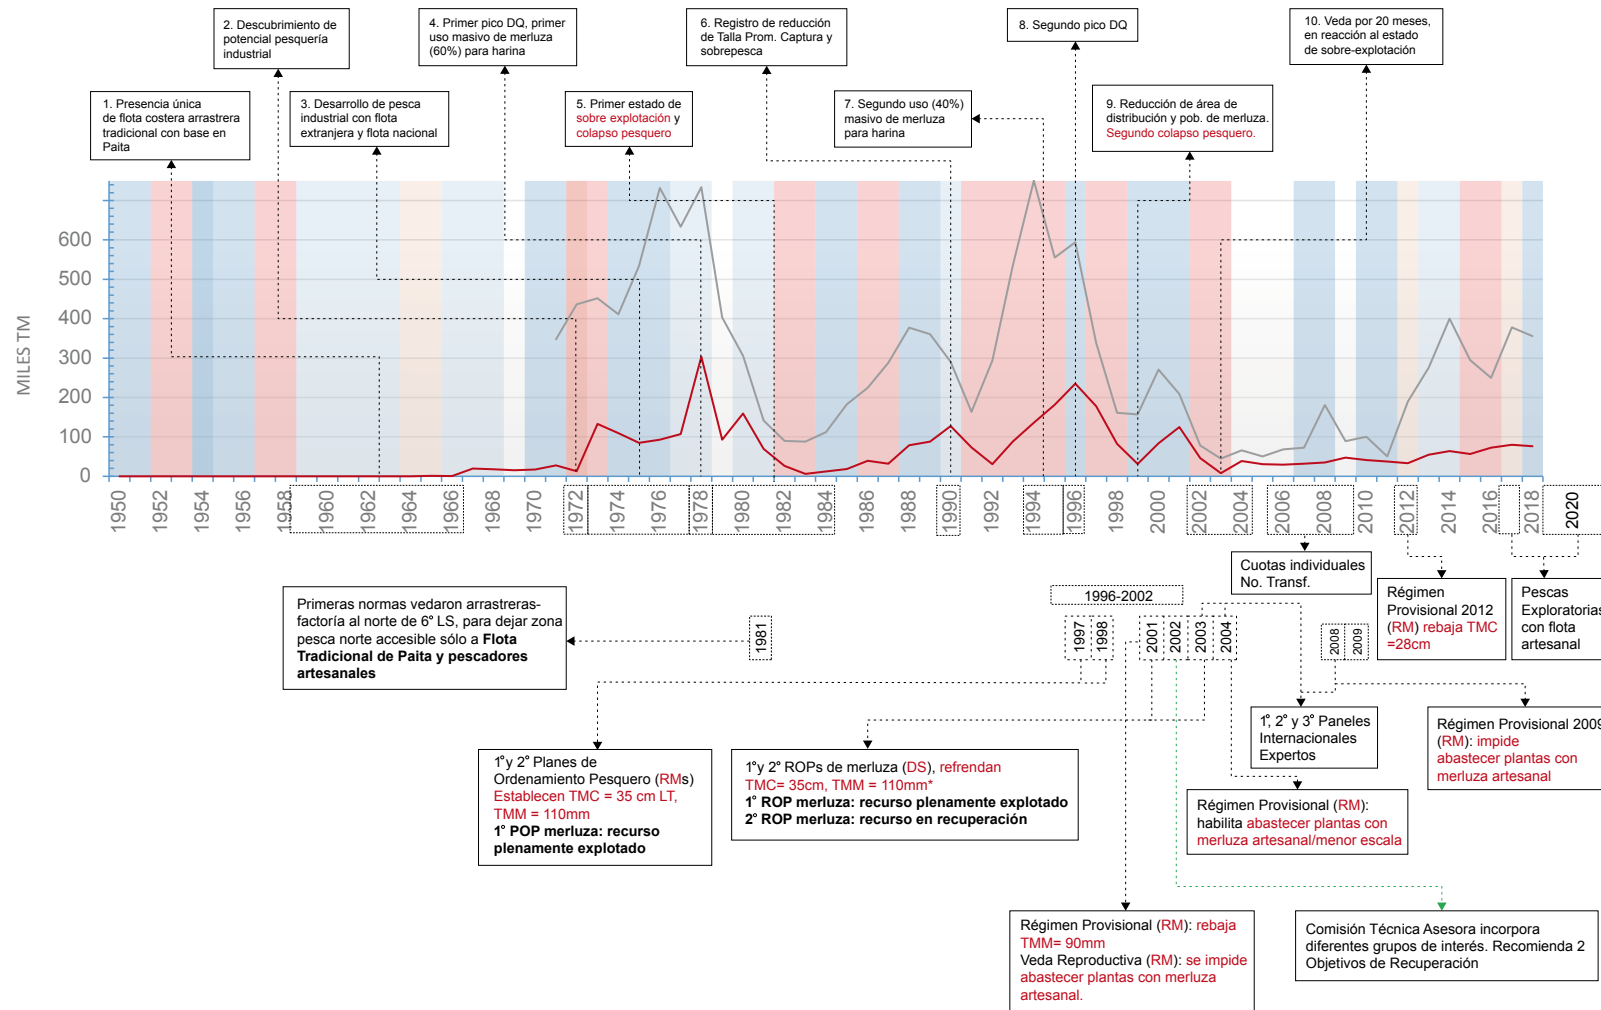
2. Descubrimiento de potencial pesquería industrial

4. Primer pico DQ, primer uso masivo de merluza (60%) para harina

6. Registro de reducción de Talla Prom. Captura y sobrepesca

8. Segundo pico DQ

10. Veda por 20 meses, en reacción al estado de sobre-explotación

1. Presencia única de flota costera arrastrera tradicional con base en Paita

3. Desarrollo de pesca industrial con flota extranjera y flota nacional

5. Primer estado de sobre explotación y colapso pesquero

7. Segundo uso (40%) masivo de merluza para harina

9. Reducción de área de distribución y pob. de merluza. Segundo colapso pesquero.

MILES TM

600
500
400
300
200
100
0

1950 1952 1954 1956 1958 1960 1962 1964 1966 1968 1970 1972 1974 1976 1978 1980 1982 1984 1986 1988 1990 1992 1994 1996 1998 2000 2002 2004 2006 2008 2010 2012 2014 2016 2018 2020

Cuotas individuales No. Transf.

Régimen Provisional 2012 (RM) rebaja TMC =28cm

Pescas Exploratorias con flota artesanal

1996-2002

Primeras normas vedaron arrastreras-factoría al norte de 6° LS, para dejar zona pesca norte accesible sólo a **Flota Tradicional de Paita y pescadores artesanales**

1981

1997 1998 2001 2002 2003 2004 2008 2009

1° 2° y 3° Paneles Internacionales Expertos

Régimen Provisional 2009 (RM): impide abastecer plantas con merluza artesanal

1°y 2° Planes de Ordenamiento Pesquero (RMs) Establecen TMC = 35 cm LT, TMM = 110mm
**1° POP merluza: recurso plenamente explotado**

1°y 2° ROPs de merluza (DS), refrendan TMC= 35cm, TMM = 110mm*
**1° ROP merluza: recurso plenamente explotado**
**2° ROP merluza: recurso en recuperación**

Régimen Provisional (RM): habilita abastecer plantas con merluza artesanal/menor escala

Régimen Provisional (RM): rebaja TMM= 90mm
Veda Reproductiva (RM): se impide abastecer plantas con merluza artesanal.

Comisión Técnica Asesora incorpora diferentes grupos de interés. Recomienda 2 Objetivos de Recuperación